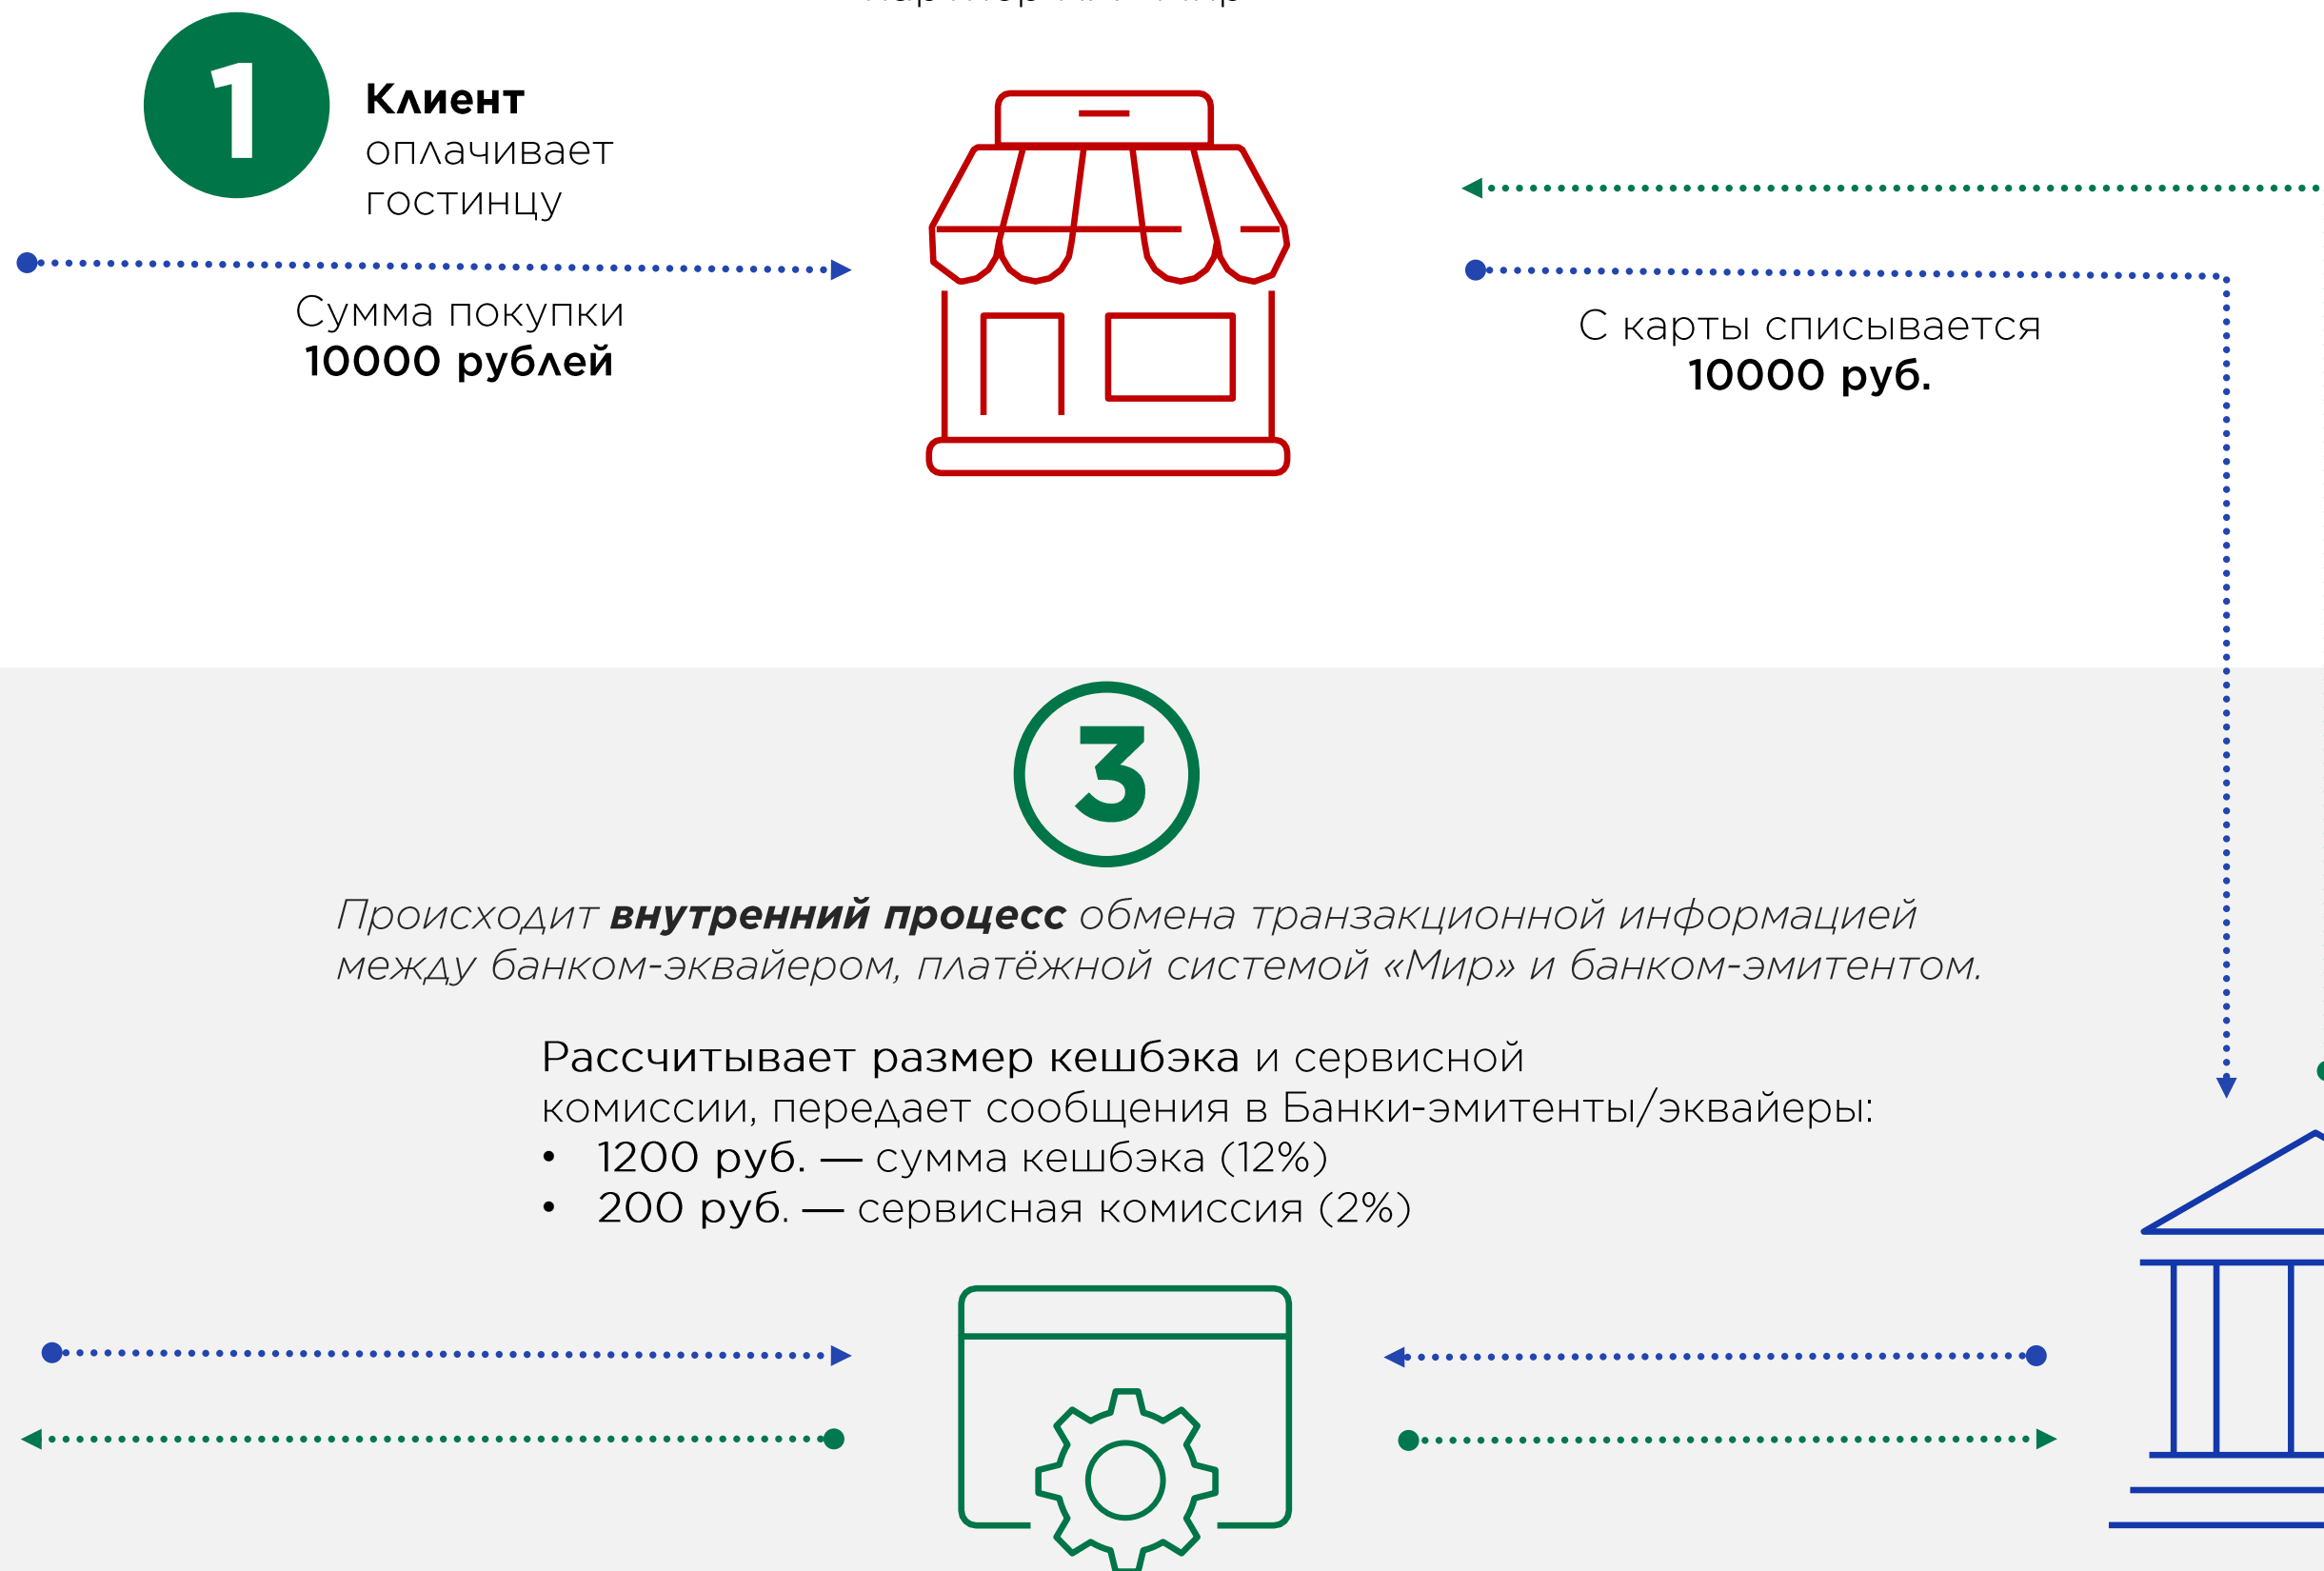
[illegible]

1

**Клиент** оплачивает гостиницу

Сумма покупки
**10000 рублей**

С карты списывается
**10000 руб.**

3

*Происходит **внутренний процесс** обмена транзакционной информацией между банком-эквайером, платёжной системой «Мир» и банком-эмитентом.*

Рассчитывает размер кешбэка и сервисной комиссии, передает сообщения в Банки-эмитенты/эквайеры:
• 1200 руб. — сумма кешбэка (12%)
• 200 руб. — сервисная комиссия (2%)